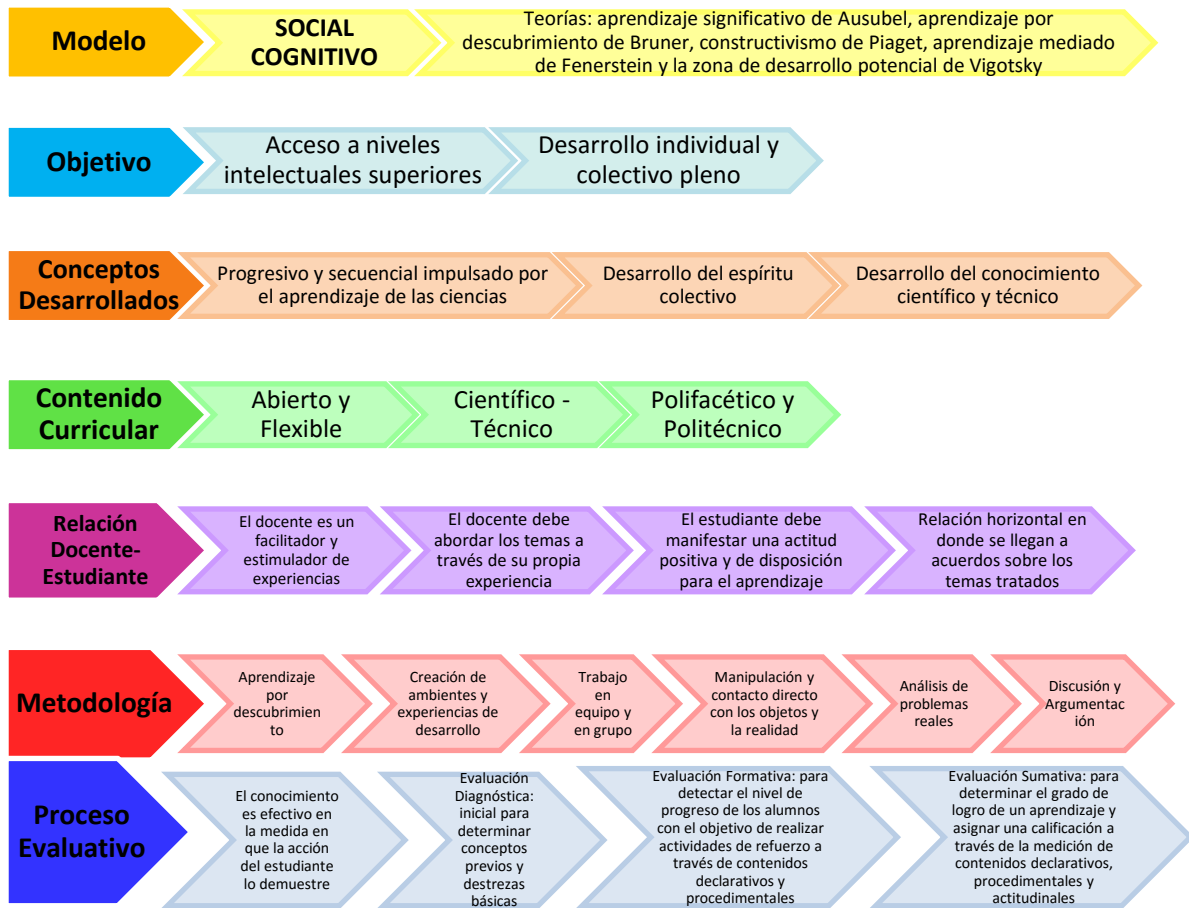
Modelo

SOCIAL COGNITIVO

Teorías: aprendizaje significativo de Ausubel, aprendizaje por descubrimiento de Bruner, constructivismo de Piaget, aprendizaje mediado de Fenerstein y la zona de desarrollo potencial de Vigotsky

Objetivo

Acceso a niveles intelectuales superiores

Desarrollo individual y colectivo pleno

Conceptos Desarrollados

Progresivo y secuencial impulsado por el aprendizaje de las ciencias

Desarrollo del espíritu colectivo

Desarrollo del conocimiento científico y técnico

Contenido Curricular

Abierto y Flexible

Científico - Técnico

Polifacético y Politécnico

Relación Docente-Estudiante

El docente es un facilitador y estimulador de experiencias

El docente debe abordar los temas a través de su propia experiencia

El estudiante debe manifestar una actitud positiva y de disposición para el aprendizaje

Relación horizontal en donde se llegan a acuerdos sobre los temas tratados

Metodología

Aprendizaje por descubrimiento

Creación de ambientes y experiencias de desarrollo

Trabajo en equipo y en grupo

Manipulación y contacto directo con los objetos y la realidad

Análisis de problemas reales

Discusión y Argumentación

Proceso Evaluativo

El conocimiento es efectivo en la medida en que la acción del estudiante lo demuestre

Evaluación Diagnóstica: inicial para determinar conceptos previos y destrezas básicas

Evaluación Formativa: para detectar el nivel de progreso de los alumnos con el objetivo de realizar actividades de refuerzo a través de contenidos declarativos y procedimentales

Evaluación Sumativa: para determinar el grado de logro de un aprendizaje y asignar una calificación a través de la medición de contenidos declarativos, procedimentales y actitudinales